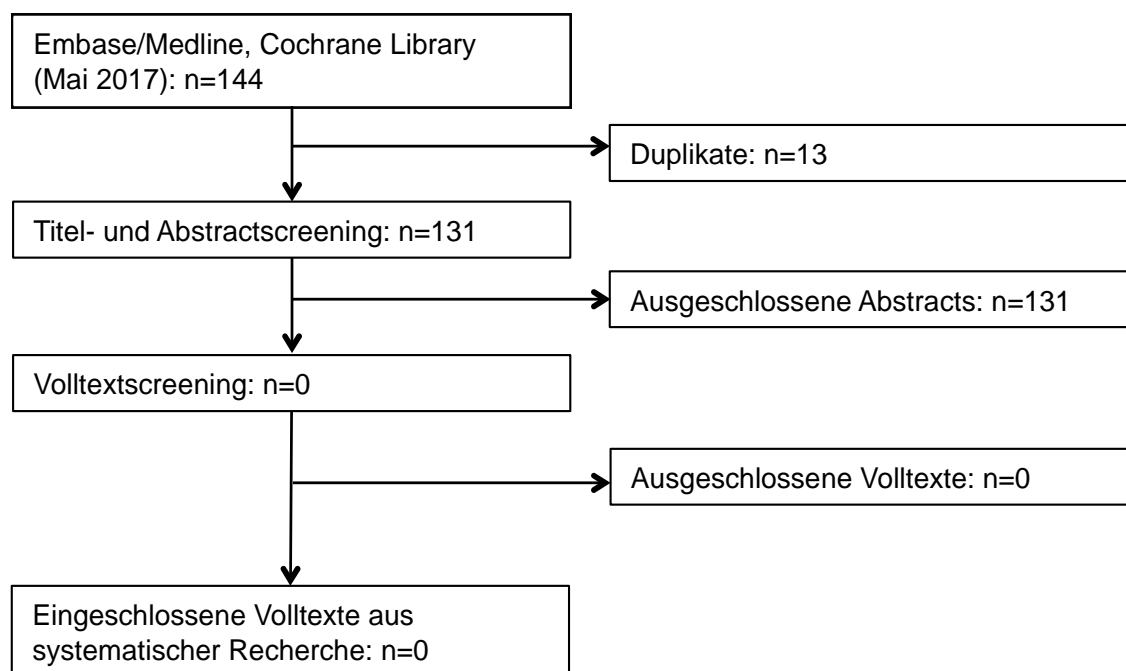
Embase/Medline, Cochrane Library (Mai 2017): n=144

Duplikate: n=13

Titel- und Abstractscreening: n=131

Ausgeschlossene Abstracts: n=131

Volltextscreening: n=0

Ausgeschlossene Volltexte: n=0

Eingeschlossene Volltexte aus systematischer Recherche: n=0